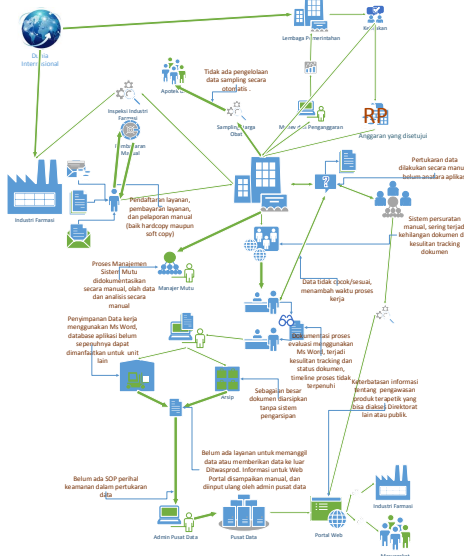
Dunia Internasional

Lembaga Pemerintahan

Kemenkes

Apoteker

Tidak ada pengelolaan data sampling secara otomatis

Inspeksi Industri Farmasi

Sampling Harga Obat

Monev dan Penganggaran

RP

Anggaran yang disetujui

Pembayaran Manual

Industri Farmasi

Pendaftaran layanan, pembayaran layanan, dan pelaporan manual (baik hardcopy maupun soft copy)

Pertukaran data dilakukan secara manual belum analisa aplikasi

Sistem persuratan manual, sering terjadi kehilangan dokumen dan kesulitan tracking dokumen

Proses Manajemen Sistem Mutu didokumentasikan secara manual, olah data dan analisis secara manual

Manajer Mutu

Data tidak cocok/sesuai, menambah waktu proses kerja

Penyimpanan Data kerja menggunakan Ms Word, database aplikasi belum sepenuhnya dapat dimanfaatkan untuk unit lain

Dokumentasi proses evaluasi menggunakan Ms Word, terjadi kesulitan tracking dan status dokumen, timeline proses tidak terpenuhi

Arsip

Sebagaian besar dokumen diarsipkan tanpa sistem pengarsipan

Keterbatasan informasi tentang pengawasan produk terapetik yang bisa diakses Direktorat lain atau publik.

Belum ada layanan untuk memanggil data atau memberikan data ke luar Ditwasprod. Informasi untuk Web Portal disampaikan manual, dan diinput ulang oleh admin pusat data

Belum ada SOP perihal keamanan dalam pertukaran data

Admin Pusat Data

Pusat Data

Portal Web

Industri Farmasi

Masyarakat